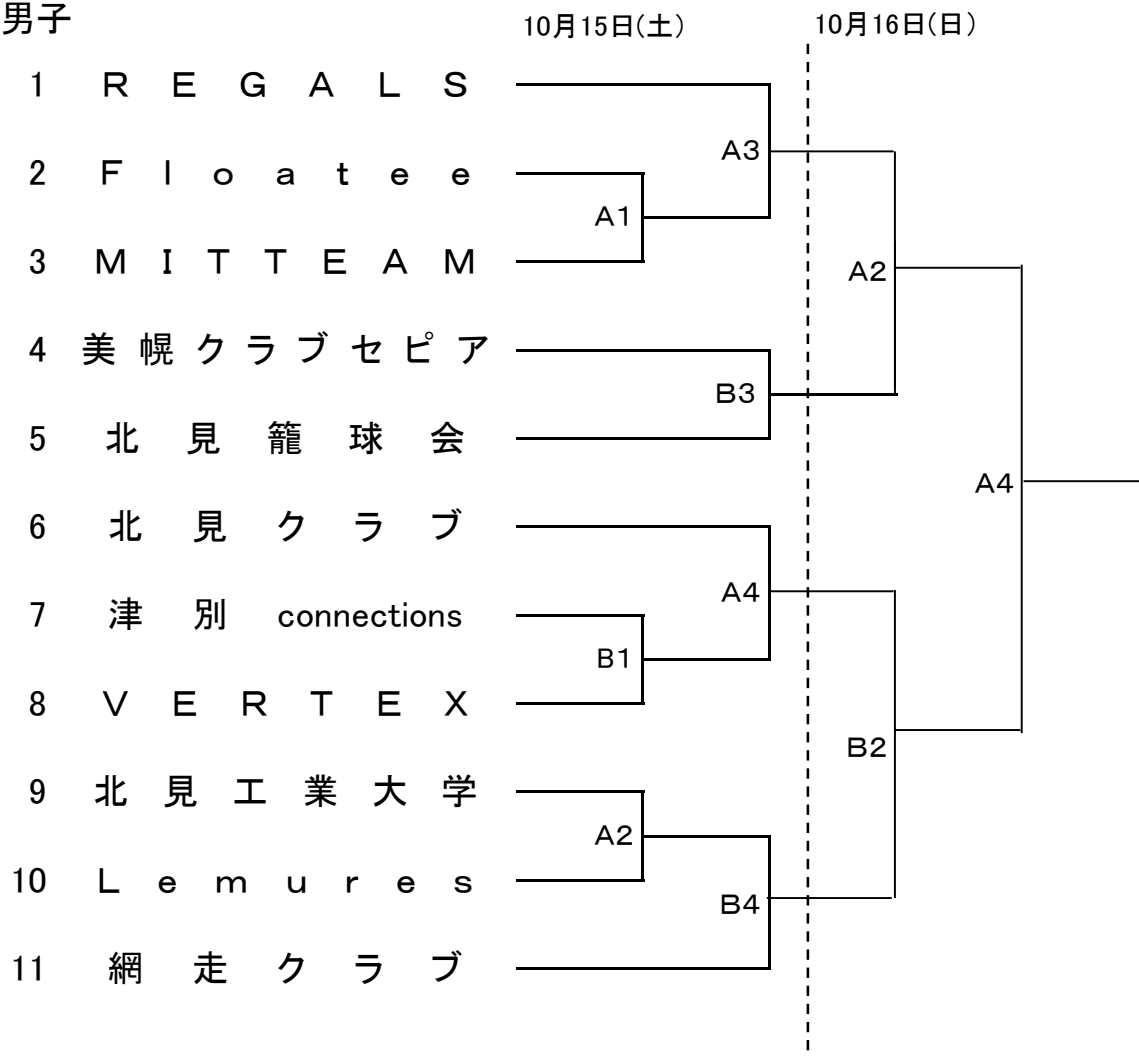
男子

10月15日(土)

10月16日(日)

1 REGALS

2 Floatee

3 MITTEAM

4 美幌クラブセピア

5 北見籠球会

6 北見クラブ

7 津別 connections

8 VERTEX

9 北見工業大学

10 Lemures

11 網走クラブ

A3

A1

B3

A4

B1

A2

B4

A2

B2

A4